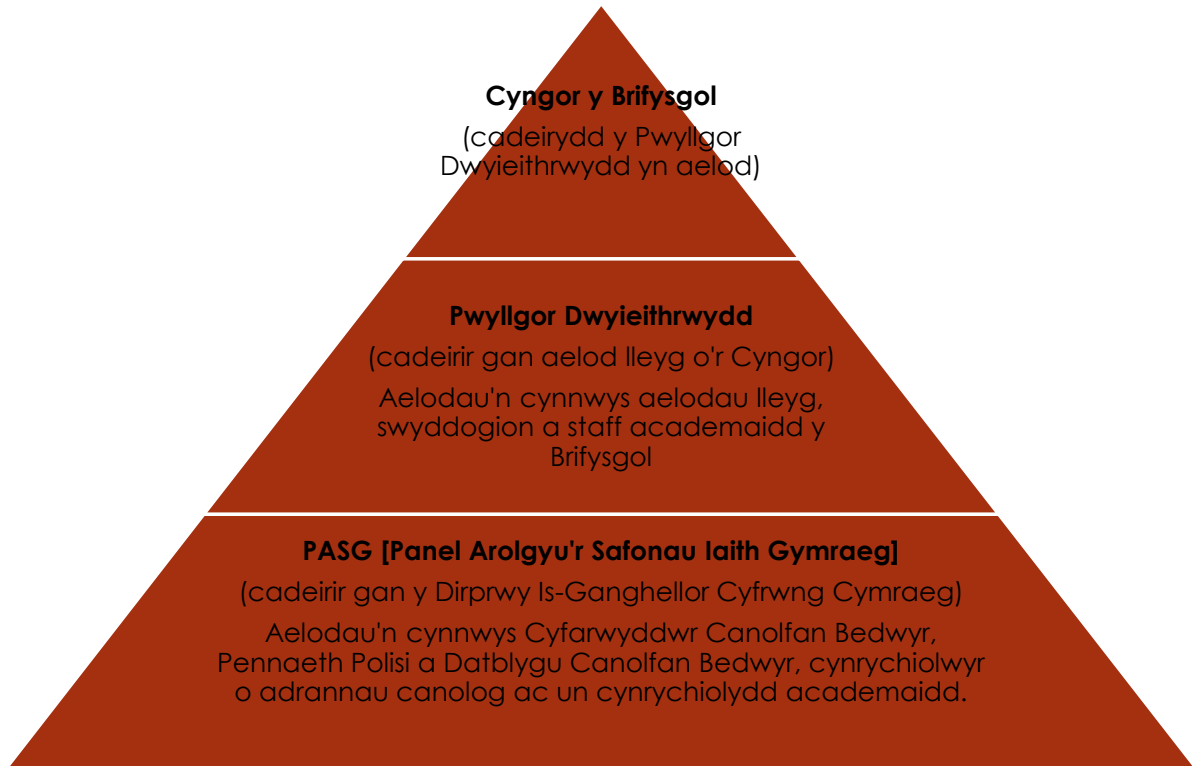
Cyngor y Brifysgol

(cadeirydd y Pwyllgor Dwyieithrwydd yn aelod)

Pwyllgor Dwyieithrwydd

(cadeirir gan aelod lleyg o'r Cyngor)

Aelodau'n cynnwys aelodau lleyg, swyddogion a staff academaidd y Brifysgol

PASG [Panel Arolgyu'r Safonau Iaith Gymraeg]

(cadeirir gan y Dirprwy Is-Ganghellor Cyfrwng Cymraeg)

Aelodau'n cynnwys Cyfarwyddwr Canolfan Bedwyr, Pennaeth Polisi a Datblygu Canolfan Bedwyr, cynrychiolwyr o adrannau canolog ac un cynrychiolydd academaidd.